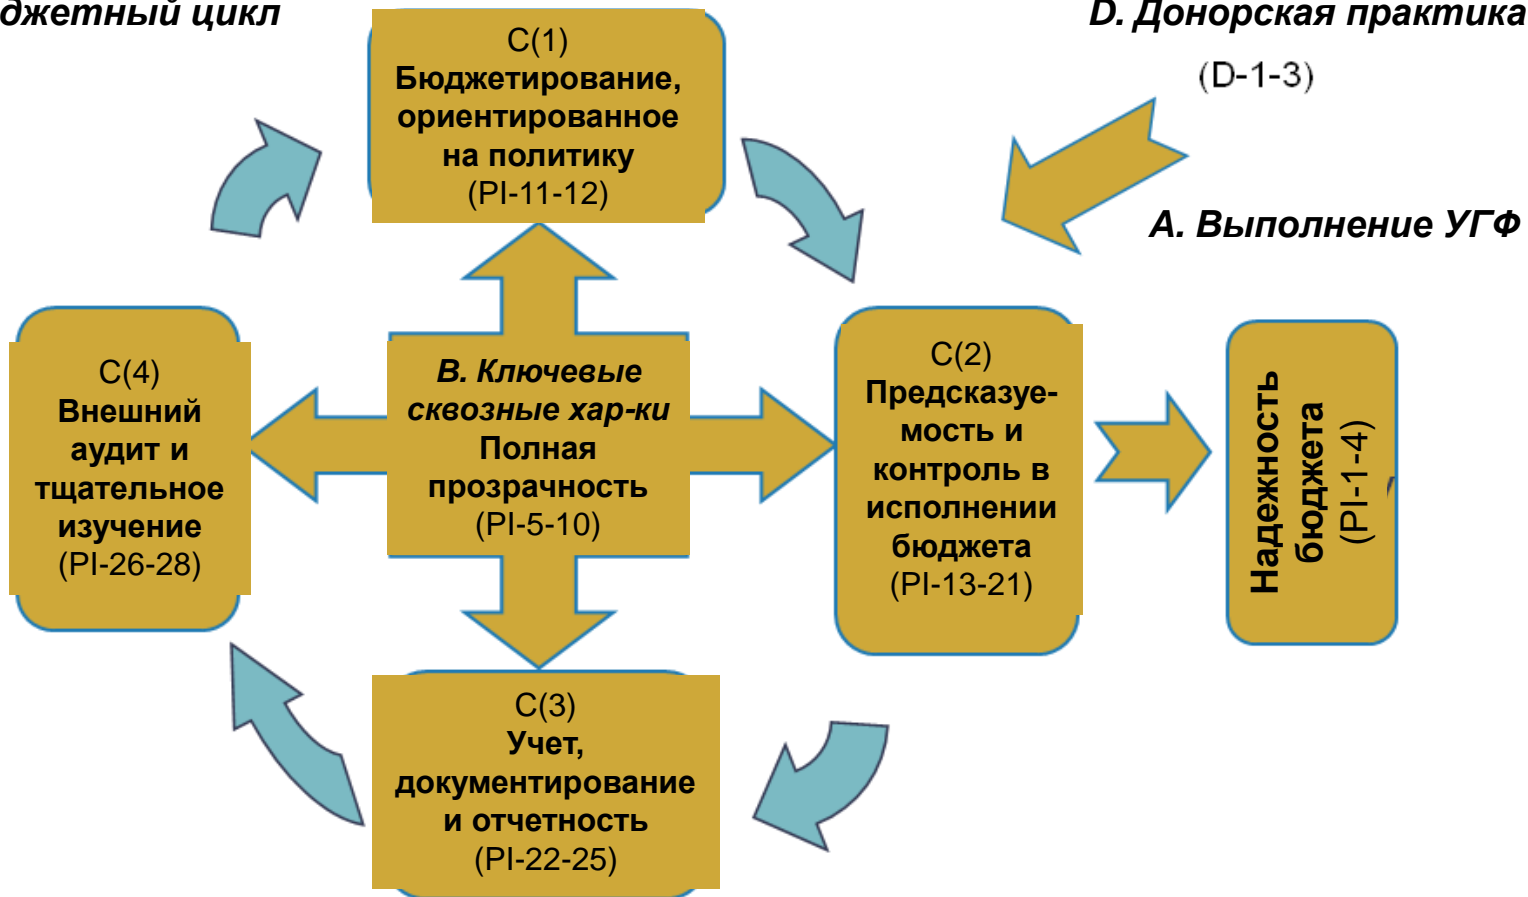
джетный цикл

D. Донорская практика

(D-1-3)

C(1)
Бюджетирование, ориентированное на политику
(PI-11-12)

A. Выполнение УГФ

C(4)
Внешний аудит и тщательное изучение
(PI-26-28)

B. Ключевые сквозные хар-ки
Полная прозрачность
(PI-5-10)

C(2)
Предсказуемость и контроль в исполнении бюджета
(PI-13-21)

Надежность бюджета
(PI-1-4)

C(3)
Учет, документирование и отчетность
(PI-22-25)